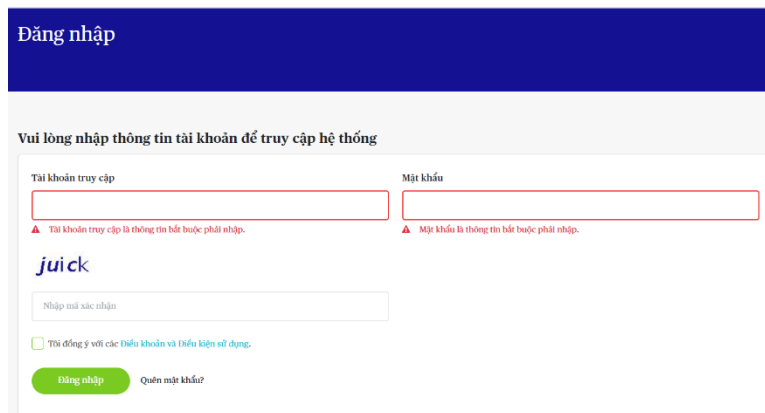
Đăng nhập

Vui lòng nhập thông tin tài khoản để truy cập hệ thống

Tài khoản truy cập

Tài khoản truy cập là thông tin bắt buộc phải nhập.

Mật khẩu

Mật khẩu là thông tin bắt buộc phải nhập.

juick

Nhập mã xác nhận

Tôi đồng ý với các Điều khoản và Điều kiện sử dụng.

Đăng nhập

Quên mật khẩu?